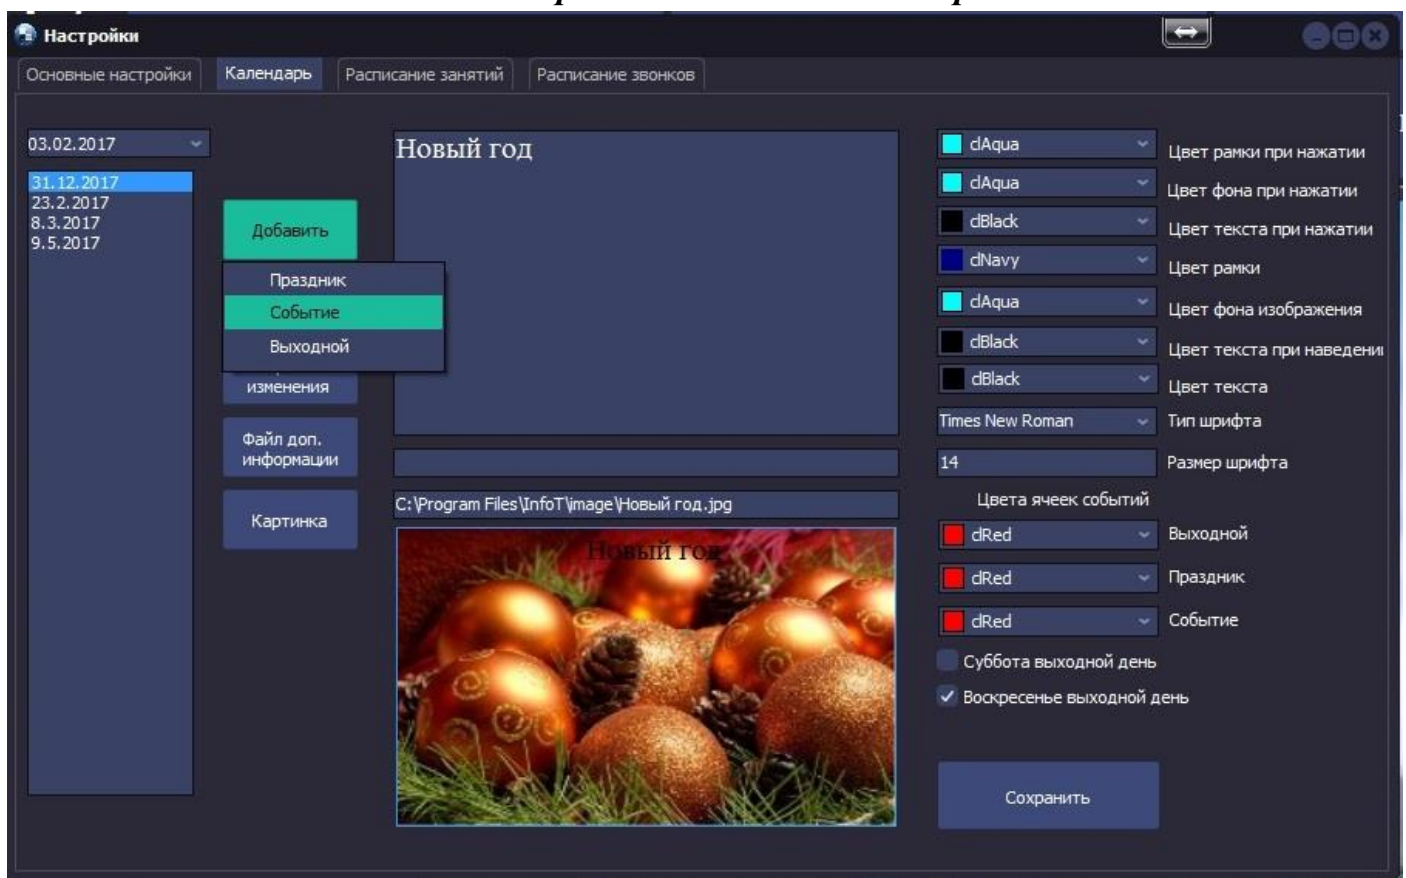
Настройки

Основные настройки | Календарь | Расписание занятий | Расписание звонков

03.02.2017

31.12.2017
23.2.2017
8.3.2017
9.5.2017

Добавить

Праздник
Событие
Выходной

изменения

Файл доп. информации

Картинка

Новый год

C:\Program Files\InfoT\image\Новый год.jpg

Новый год

dAqua Цвет рамки при нажатии
dAqua Цвет фона при нажатии
dBlack Цвет текста при нажатии
dNavy Цвет рамки
dAqua Цвет фона изображения
dBlack Цвет текста при наведени
dBlack Цвет текста
Times New Roman Тип шрифта
14 Размер шрифта

Цвета ячеек событий
dRed Выходной
dRed Праздник
dRed Событие

Суббота выходной день
✓ Воскресенье выходной день

Сохранить